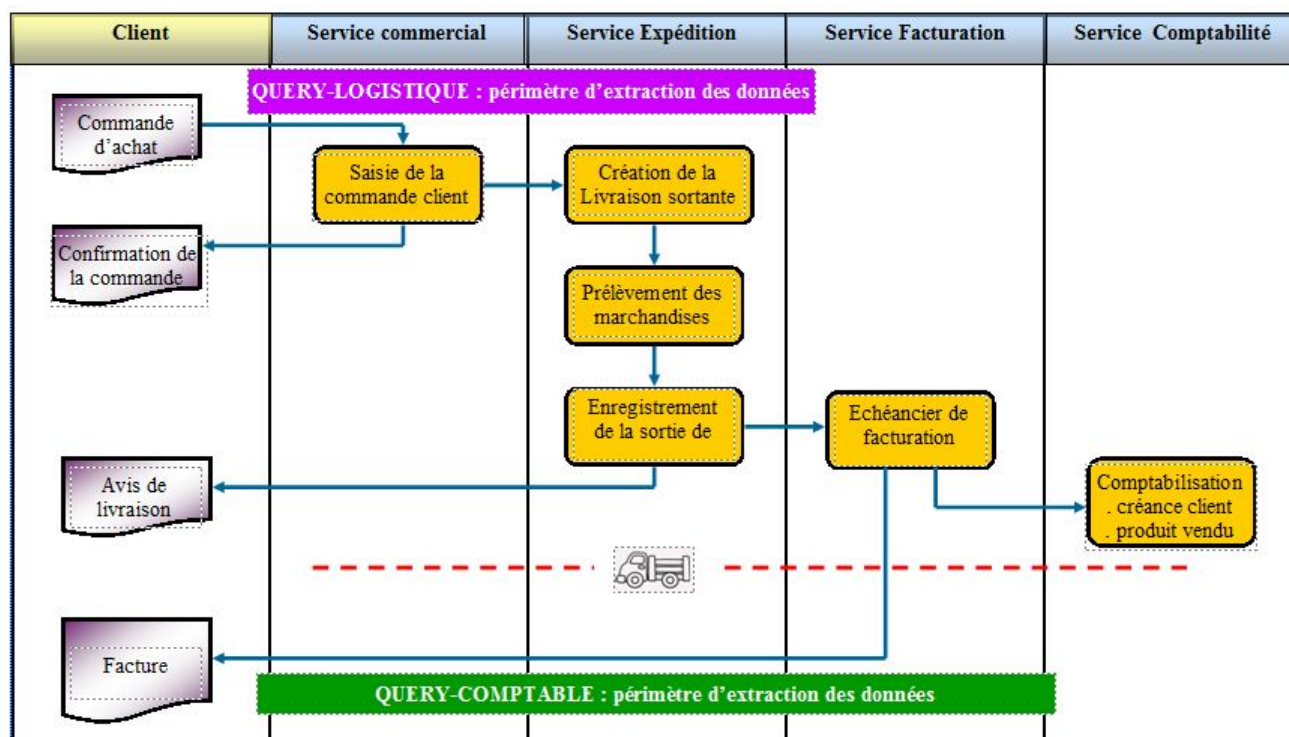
| Client | Service commercial | Service Expédition | Service Facturation | Service Comptabilité |
|---|---|---|---|---|

QUERY-LOGISTIQUE : périmètre d'extraction des données

Commande d'achat

Saisie de la commande client

Création de la Livraison sortante

Confirmation de la commande

Prélèvement des marchandises

Enregistrement de la sortie de

Echéancier de facturation

Avis de livraison

Comptabilisation . créance client . produit vendu

Facture

QUERY-COMPTABLE : périmètre d'extraction des données